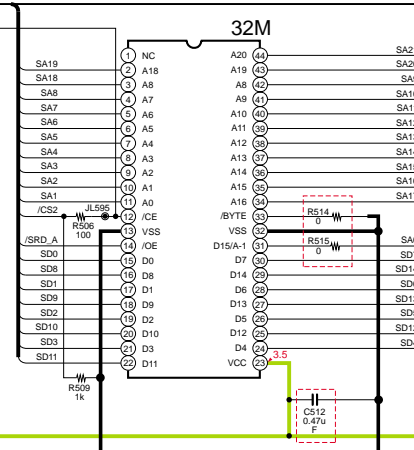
32M

SA19
SA18
SA8
SA7
SA6
SA5
SA4
SA3
SA2
SA1
/CS2
JL595
R506
100
/SRD_A
SD0
SD8
SD1
SD9
SD2
SD10
SD3
SD11
R509
1k

1 NC
2 A18
3 A8
4 A7
5 A6
6 A5
7 A4
8 A3
9 A2
10 A1
11 A0
12 /CE
13 VSS
14 /OE
15 D0
16 D8
17 D1
18 D9
19 D2
20 D10
21 D3
22 D11

A20 44
A19 43
A8 42
A9 41
A10 40
A11 39
A12 38
A13 37
A14 36
A15 35
A16 34
/BYTE 33
VSS 32
D15/A-1 31
D7 30
D14 29
D6 28
D13 27
D5 26
D12 25
D4 24
VCC 23

3.5

R514
0
R515
0

C512
0.47u
F

SA2
SA2
SA
SA1
SA1
SA1
SA1
SA1
SA1
SA1
SA
SD
SD1
SD
SD1
SD
SD1
SD